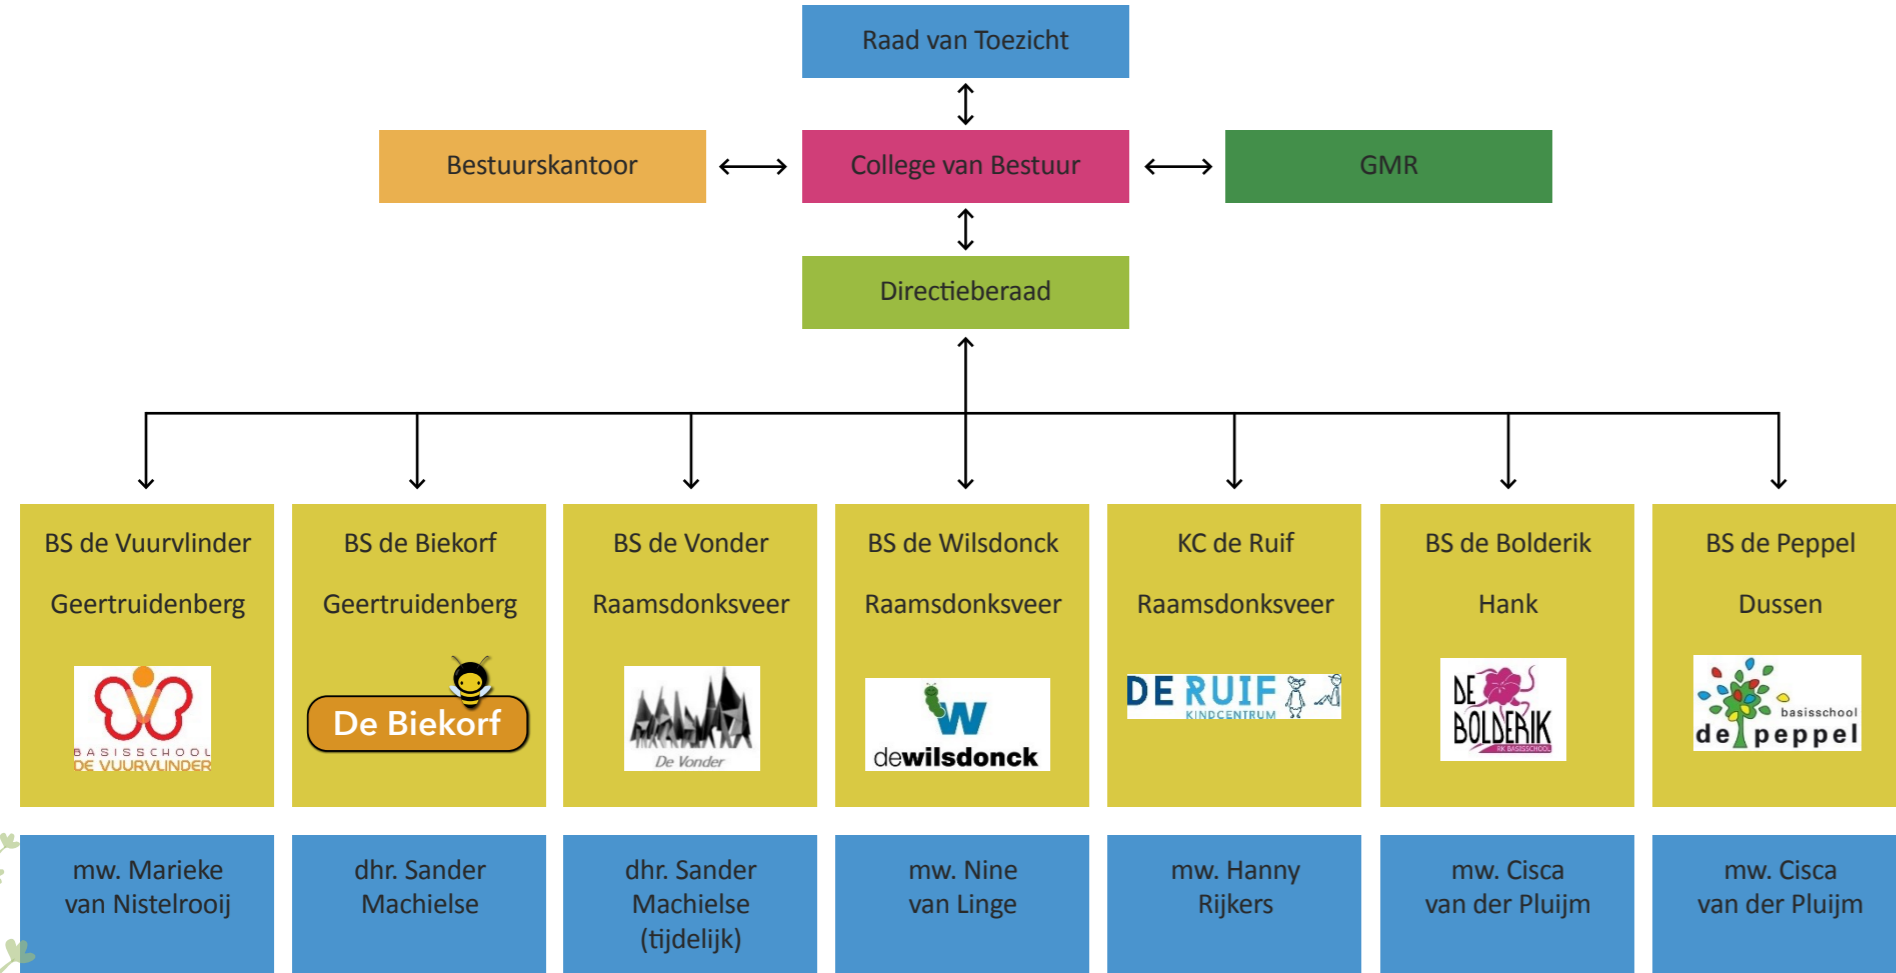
Raad van Toezicht

Bestuurskantoor

College van Bestuur

GMR

Directieberaad

BS de Vuurvlinder

Geertruidenberg

BASISSCHOOL DE VUURVLINDER

BS de Biekorf

Geertruidenberg

De Biekorf

BS de Vonder

Raamsdonksveer

De Vonder

BS de Wilsdonck

Raamsdonksveer

w dewilsdonck

KC de Ruif

Raamsdonksveer

DE RUIF KINDCENTRUM

BS de Bolderik

Hank

DE BOLDERIK RK BASISSCHOOL

BS de Peppel

Dussen

basisschool de peppel

mw. Marieke van Nistelrooij

dhr. Sander Machielse

dhr. Sander Machielse (tijdelijk)

mw. Nine van Linge

mw. Hanny Rijkers

mw. Cisca van der Pluijm

mw. Cisca van der Pluijm